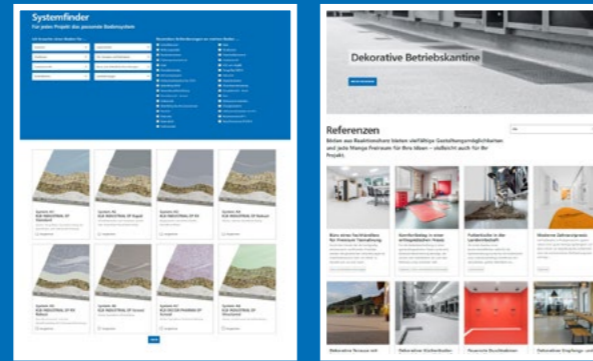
Systemfinder

Für jedes Projekt das passende Bodensystem

Dekorative Betriebskantine

Referenzen

Bieten aus Realisierungen bieten vielfältige Gestaltungsmöglichkeiten und jede Menge Freiraum für Ihre Ideen – vielleicht auch für Ihr Projekt.

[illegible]